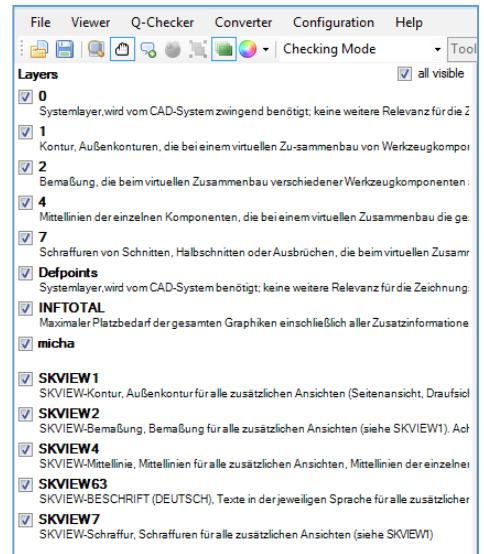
File Viewer Q-Checker Converter Configuration Help

Checking Mode Tool

Layers all visible

0
Systemlayer,wird vom CAD-System zwingend benötigt; keine weitere Relevanz für die Z

1
Kontur, Außenkonturen, die bei einem virtuellen Zu-sammenbau von Werkzeugkompor

2
Bemaßung, die beim virtuellen Zusammenbau verschiedener Werkzeugkomponenten

4
Mittellinien der einzelnen Komponenten, die bei einem virtuellen Zusammenbau die ge

7
Schraffuren von Schnitten, Halbschnitten oder Ausbrüchen, die beim virtuellen Zusamr

Defpoints
Systemlayer,wird vom CAD-System benötigt; keine weitere Relevanz für die Zeichnung

INFTOTAL
Maximaler Platzbedarf der gesamten Graphiken einschließlich aller Zusatzinformatione

micha

SKVIEW1
SKVIEW-Kontur, Außenkontur für alle zusätzlichen Ansichten (Seitenansicht, Draufsicl

SKVIEW2
SKVIEW-Bemaßung, Bemaßung für alle zusätzlichen Ansichten (siehe SKVIEW1). Ach

SKVIEW4
SKVIEW-Mittellinie, Mittellinien für alle zusätzlichen Ansichten, Mittellinien der einzelne

SKVIEW63
SKVIEW-BESCHRIFT (DEUTSCH), Texte in der jeweiligen Sprache für alle zusätzlicher

SKVIEW7
SKVIEW-Schraffur, Schraffuren für alle zusätzlichen Ansichten (siehe SKVIEW1)